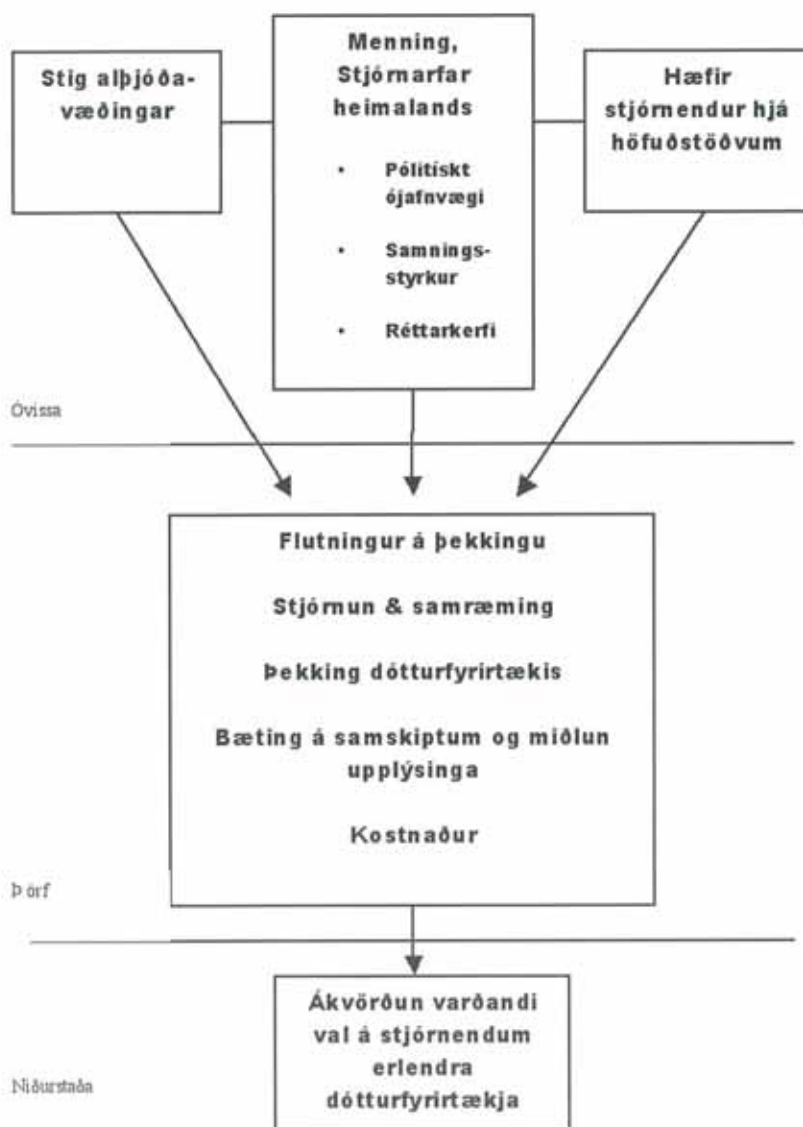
Stig alþjóðavæðingar

Menning, Stjórnarfar heimalands

- Pólitískt ójafnvægi
- Samningsstyrkur
- Réttarkerfi

Hæfir stjórnendur hjá höfuðstöðvum

Óvissa

Flutningur á þekkingu

Stjórnun & samræming

Þekking dótturfyrirtækis

Bæting á samskiptum og miðlun upplýsinga

Kostnaður

Þörf

Ákvörðun varðandi val á stjórnendum erlendra dótturfyrirtækja

Niðurstaða